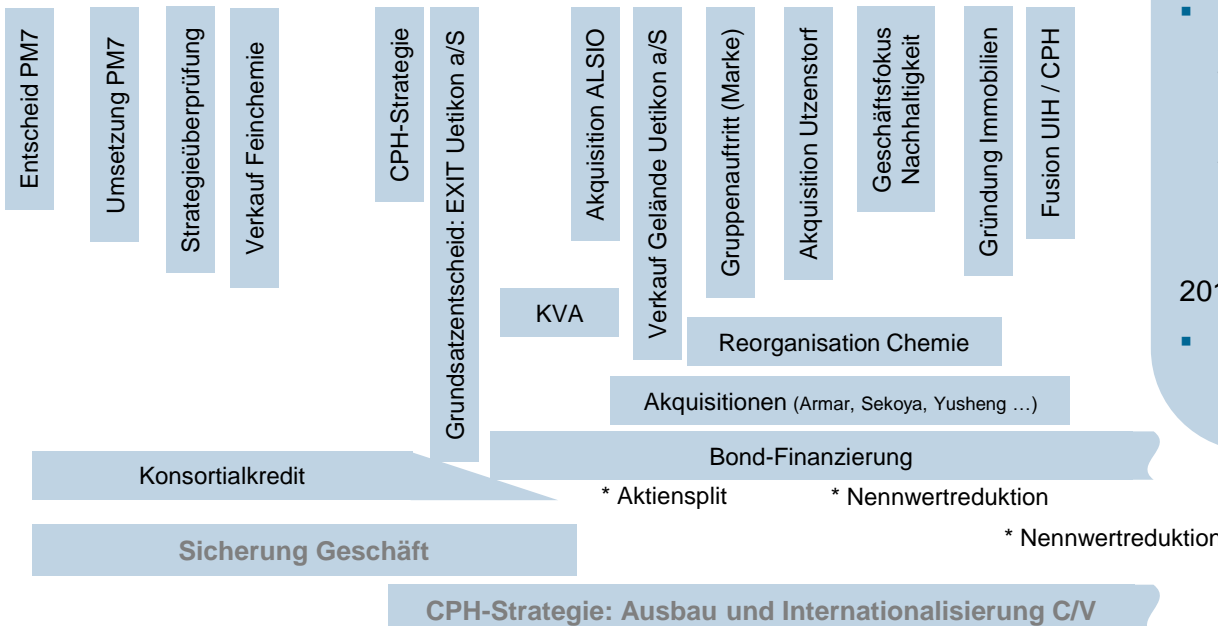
Entscheid PM7

Umsetzung PM7

Strategieüberprüfung

Verkauf Feinchemie

CPH-Strategie

Grundsatzentscheid: EXIT Uetikon a/S

Akquisition ALSIO

Verkauf Gelände Uetikon a/S

Gruppenauftritt (Marke)

Akquisition Utzenstorf

Geschäftsfokus Nachhaltigkeit

Gründung Immobilien

Fusion UIH / CPH

KVA

Reorganisation Chemie

Akquisitionen (Armar, Sekoya, Yusheng …)

Bond-Finanzierung

Konsortialkredit

* Aktiensplit

* Nennwertreduktion

* Nennwertreduktion

Sicherung Geschäft

CPH-Strategie: Ausbau und Internationalisierung C/V

20